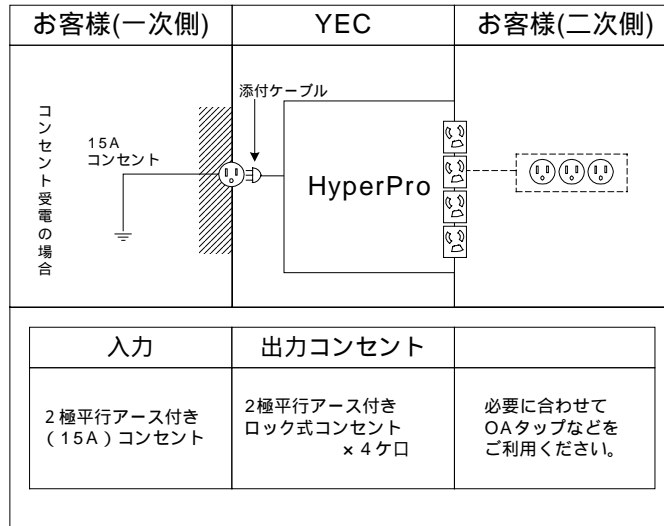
| お客様(一次側) | YEC | お客様(二次側) |
|---|---|---|

コンセント受電の場合

15A
コンセント

添付ケーブル

HyperPro

| 入力 | 出力コンセント | |
|---|---|---|
| 2極平行アース付き（15A）コンセント | 2極平行アース付きロック式コンセント ×4ケ口 | 必要に合わせてOAタップなどをご利用ください。 |